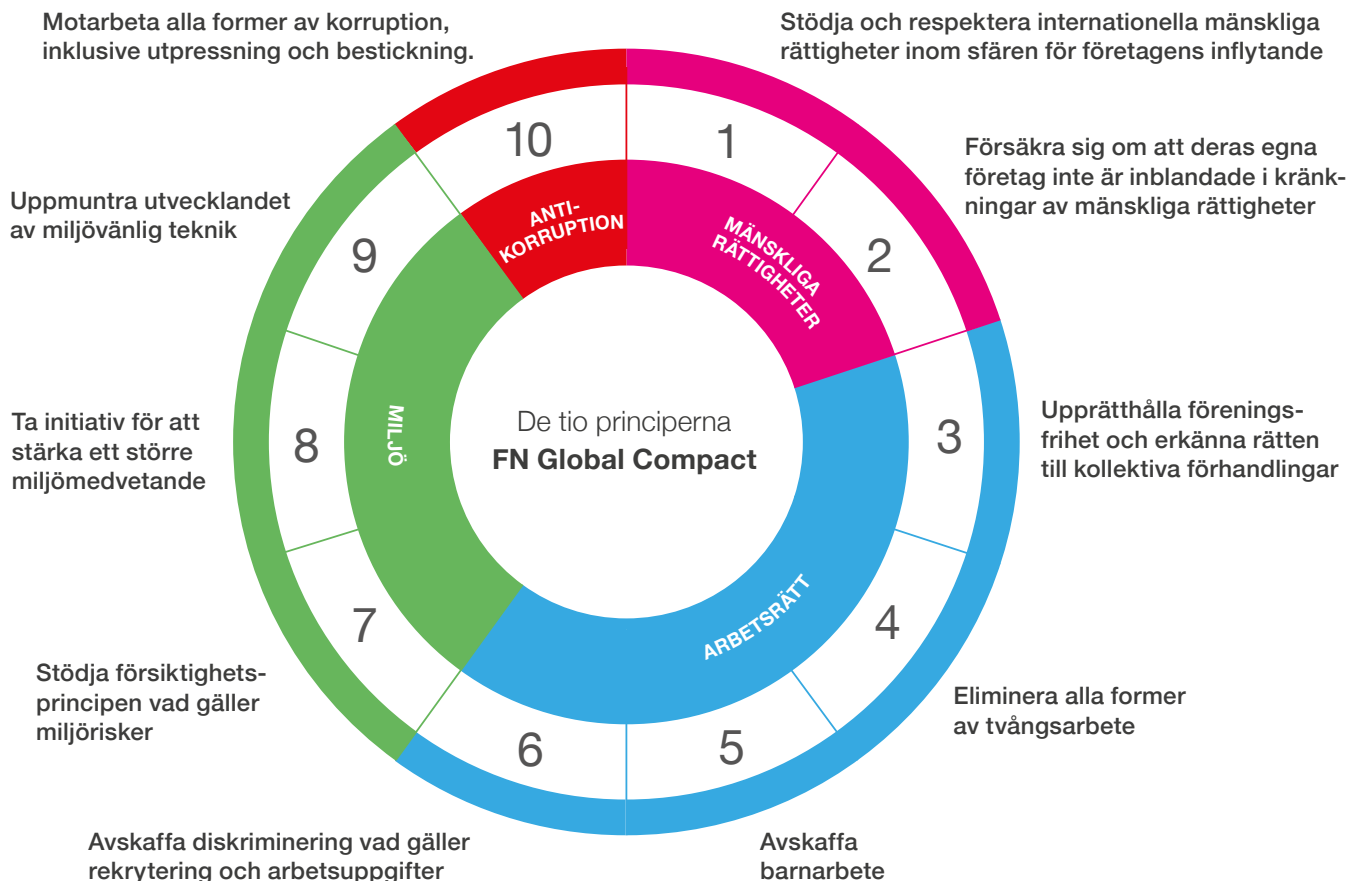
Motarbeta alla former av korruption, inklusive utpressning och bestickning.

Stödja och respektera internationella mänskliga rättigheter inom sfären för företagens inflytande

10

1

ANTI-KORRUPTION

MÄNSKLIGA RÄTTIGHETER

Försäkra sig om att deras egna företag inte är inblandade i kränkningar av mänskliga rättigheter

Uppmuntra utvecklandet av miljövänlig teknik

9

2

MILJÖ

De tio principerna
**FN Global Compact**

Upprätthålla föreningsfrihet och erkänna rätten till kollektiva förhandlingar

3

Ta initiativ för att stärka ett större miljömedvetande

8

ARBETSRÄTT

7

4

Stödja försiktighetsprincipen vad gäller miljörisker

Eliminera alla former av tvångsarbete

6

5

Avskaffa diskriminering vad gäller rekrytering och arbetsuppgifter

Avskaffa barnarbete